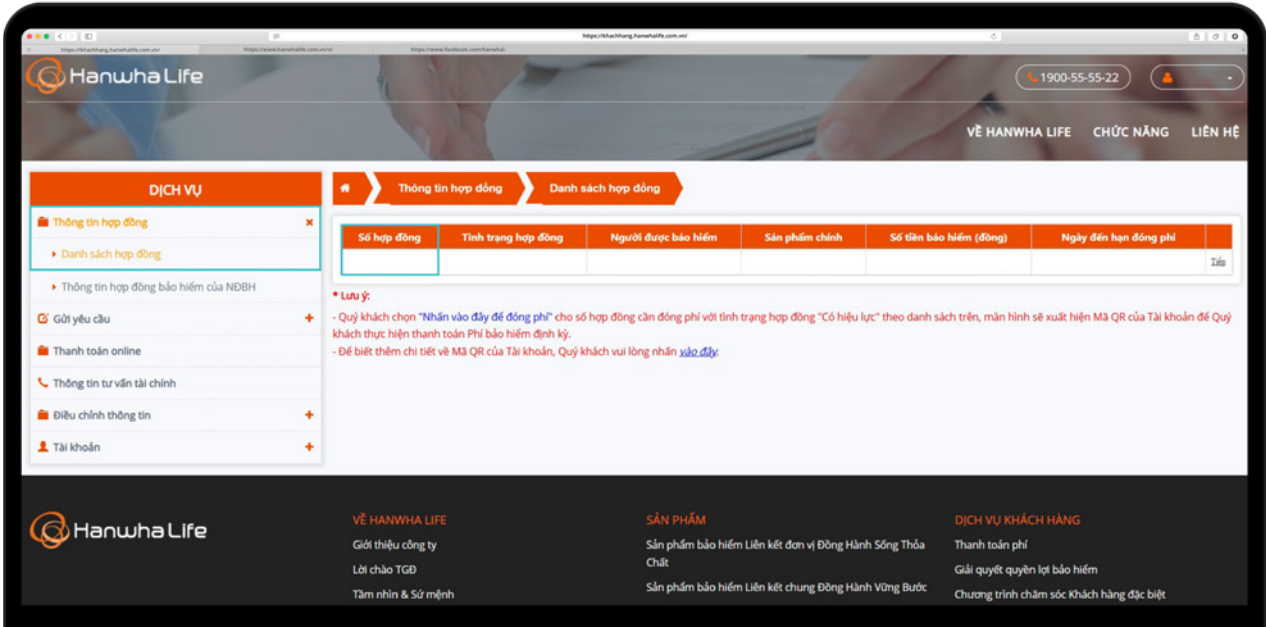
https://khachhang.hanwhalife.com.vn/

https://khachhang.hanwhalife.com.vn/ https://www.hanwhalife.com.vn/vi https://www.facebook.com/hanwhal

Hanwha Life

1900-55-55-22

VỀ HANWHA LIFE CHỨC NĂNG LIÊN HỆ

DỊCH VỤ

Thông tin hợp đồng ×

Danh sách hợp đồng

Thông tin hợp đồng bảo hiểm của NĐBH

Gửi yêu cầu +

Thanh toán online

Thông tin tư vấn tài chính

Điều chỉnh thông tin +

Tài khoản +

Thông tin hợp đồng Danh sách hợp đồng

| Số hợp đồng | Tình trạng hợp đồng | Người được bảo hiểm | Sản phẩm chính | Số tiền bảo hiểm (đồng) | Ngày đến hạn đóng phí | |
|---|---|---|---|---|---|---|
| | | | | | | Tiếp |

* Lưu ý:

- Quý khách chọn "Nhấn vào đây để đóng phí" cho số hợp đồng cần đóng phí với tình trạng hợp đồng "Có hiệu lực" theo danh sách trên, màn hình sẽ xuất hiện Mã QR của Tài khoản để Quý khách thực hiện thanh toán Phí bảo hiểm định kỳ.

- Để biết thêm chi tiết về Mã QR của Tài khoản, Quý khách vui lòng nhấn vào đây.

Hanwha Life

VỀ HANWHA LIFE

Giới thiệu công ty

Lời chào TGĐ

Tầm nhìn & Sứ mệnh

SẢN PHẨM

Sản phẩm bảo hiểm Liên kết đơn vị Đồng Hành Sống Thỏa Chất

Sản phẩm bảo hiểm Liên kết chung Đồng Hành Vững Bước

DỊCH VỤ KHÁCH HÀNG

Thanh toán phí

Giải quyết quyền lợi bảo hiểm

Chương trình chăm sóc Khách hàng đặc biệt